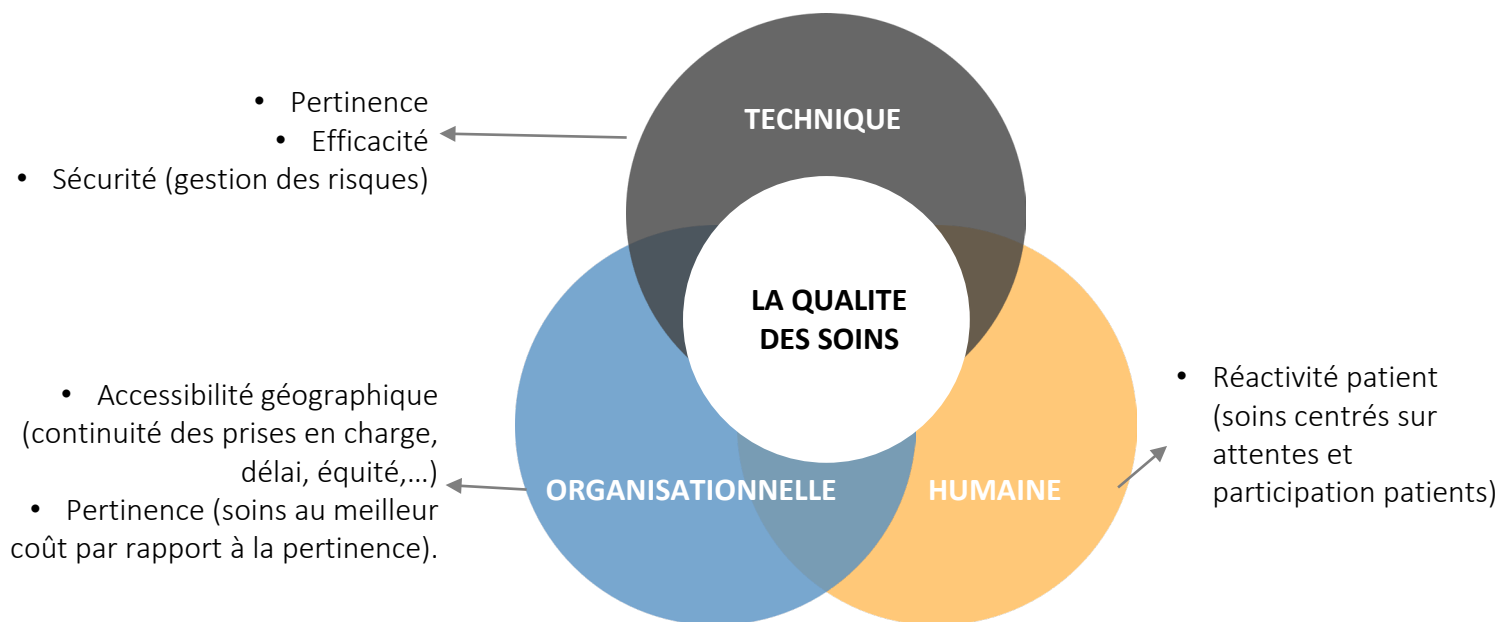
• Pertinence
• Efficacité
• Sécurité (gestion des risques)

TECHNIQUE

LA QUALITE DES SOINS

• Accessibilité géographique (continuité des prises en charge, délai, équité,…)
• Pertinence (soins au meilleur coût par rapport à la pertinence).

ORGANISATIONNELLE

HUMAINE

• Réactivité patient (soins centrés sur attentes et participation patients)